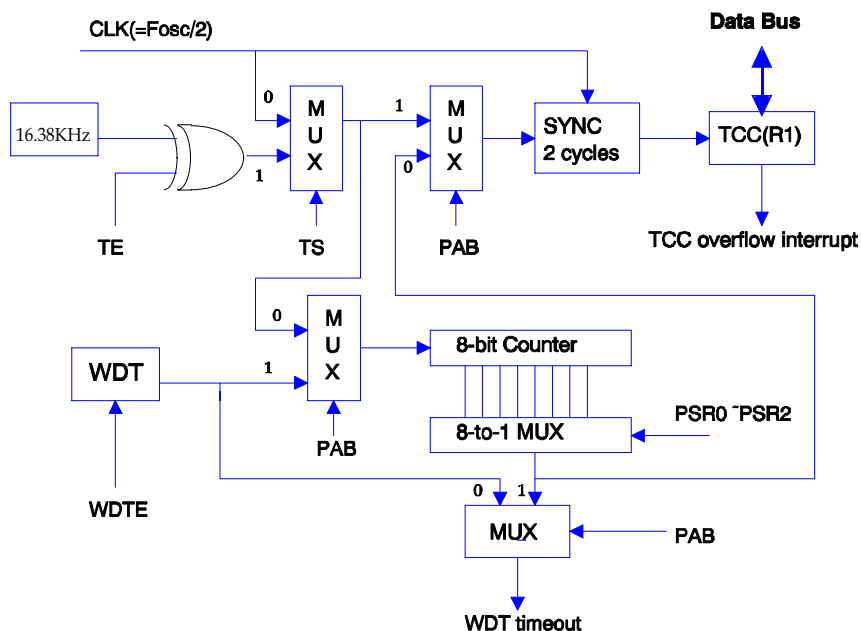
CLK(=Fosc/2)

Data Bus

16.38KHz

0
1
M
U
X

1
0
M
U
X

SYNC
2 cycles

TCC(R1)

TE

TS

PAB

TCC overflow interrupt

0
1
M
U
X

8-bit Counter

WDT

8-to-1 MUX

PSR0 ~PSR2

PAB

WDTE

0
1
MUX

PAB

WDT timeout